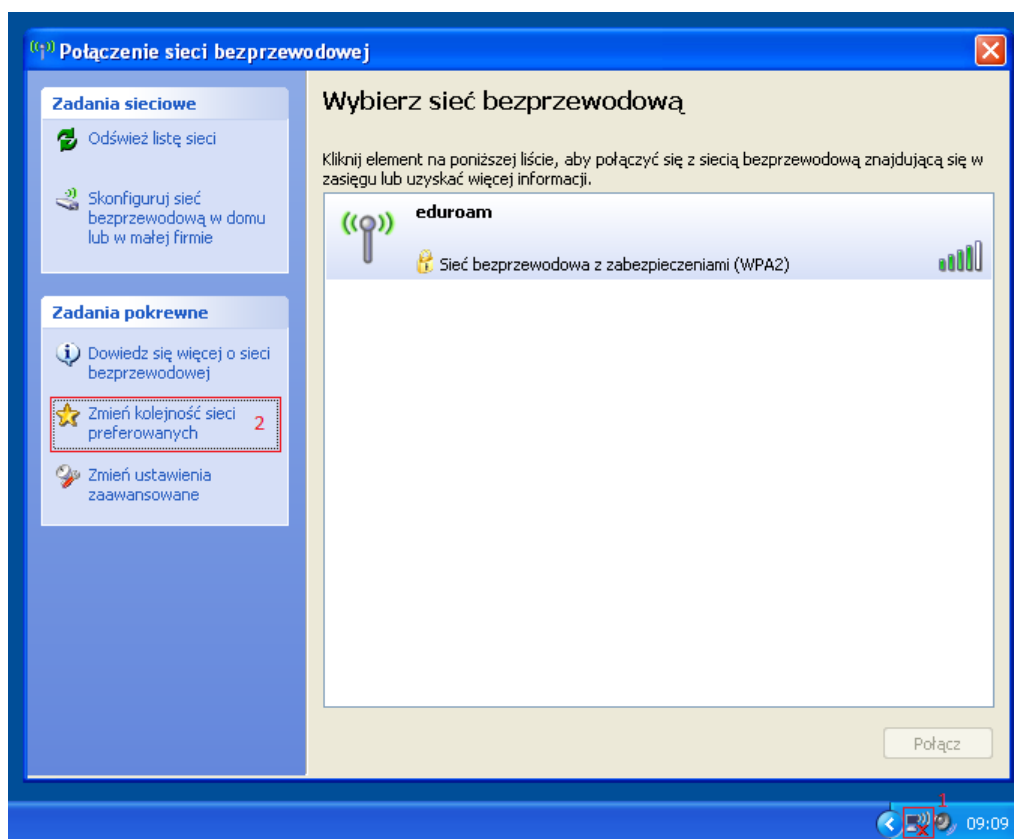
Połączenie sieci bezprzewodowej

Zadania sieciowe

Odśwież listę sieci

Skonfiguruj sieć bezprzewodową w domu lub w małej firmie

Zadania pokrewne

Dowiedz się więcej o sieci bezprzewodowej

Zmień kolejność sieci preferowanych 2

Zmień ustawienia zaawansowane

Wybierz sieć bezprzewodową

Kliknij element na poniższej liście, aby połączyć się z siecią bezprzewodową znajdującą się w zasięgu lub uzyskać więcej informacji.

eduroam

Sieć bezprzewodowa z zabezpieczeniami (WPA2)

Połącz

1

09:09